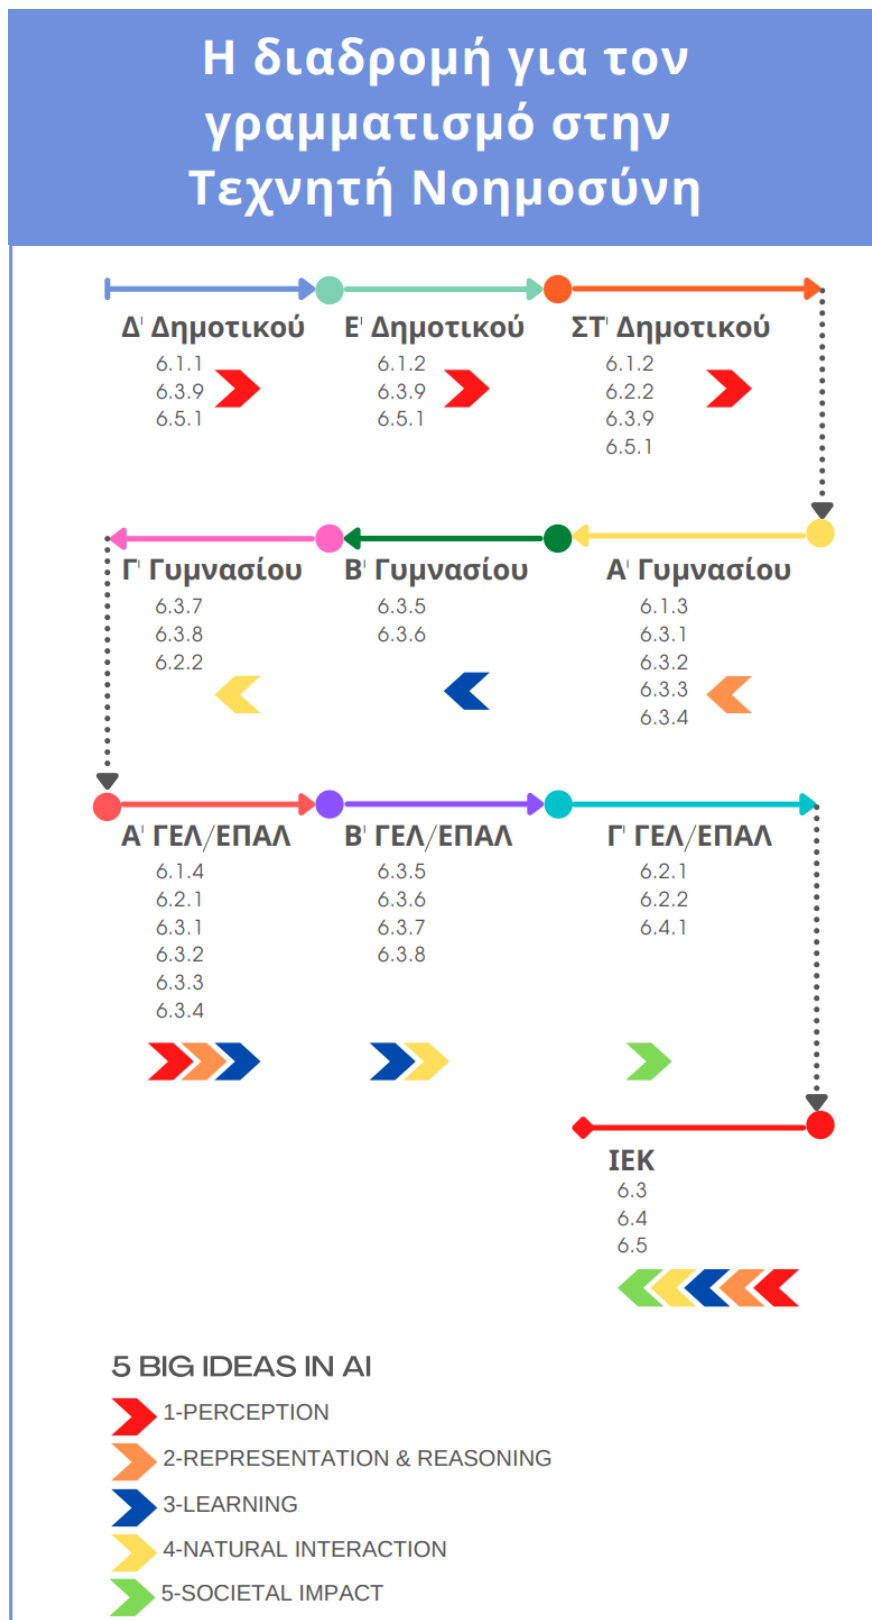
Η διαδρομή για τον γραμματισμό στην Τεχνητή Νοημοσύνη

Δ' Δημοτικού
6.1.1
6.3.9
6.5.1

Ε' Δημοτικού
6.1.2
6.3.9
6.5.1

ΣΤ' Δημοτικού
6.1.2
6.2.2
6.3.9
6.5.1

Γ' Γυμνασίου
6.3.7
6.3.8
6.2.2

Β' Γυμνασίου
6.3.5
6.3.6

Α' Γυμνασίου
6.1.3
6.3.1
6.3.2
6.3.3
6.3.4

Α' ΓΕΛ/ΕΠΑΛ
6.1.4
6.2.1
6.3.1
6.3.2
6.3.3
6.3.4

Β' ΓΕΛ/ΕΠΑΛ
6.3.5
6.3.6
6.3.7
6.3.8

Γ' ΓΕΛ/ΕΠΑΛ
6.2.1
6.2.2
6.4.1

ΙΕΚ
6.3
6.4
6.5

5 BIG IDEAS IN AI
1-PERCEPTION
2-REPRESENTATION & REASONING
3-LEARNING
4-NATURAL INTERACTION
5-SOCIETAL IMPACT